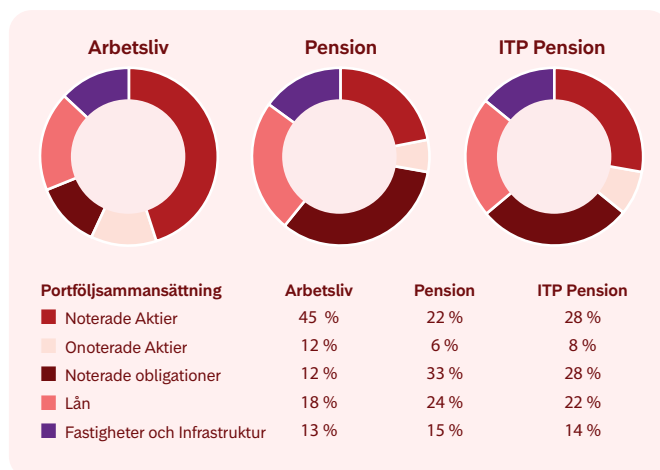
Arbetsliv

Pension

ITP Pension

| Portföljsammansättning | Arbetsliv | Pension | ITP Pension |
|---|---|---|---|
| Noterade Aktier | 45 % | 22 % | 28 % |
| Onoterade Aktier | 12 % | 6 % | 8 % |
| Noterade obligationer | 12 % | 33 % | 28 % |
| Lån | 18 % | 24 % | 22 % |
| Fastigheter och Infrastruktur | 13 % | 15 % | 14 % |